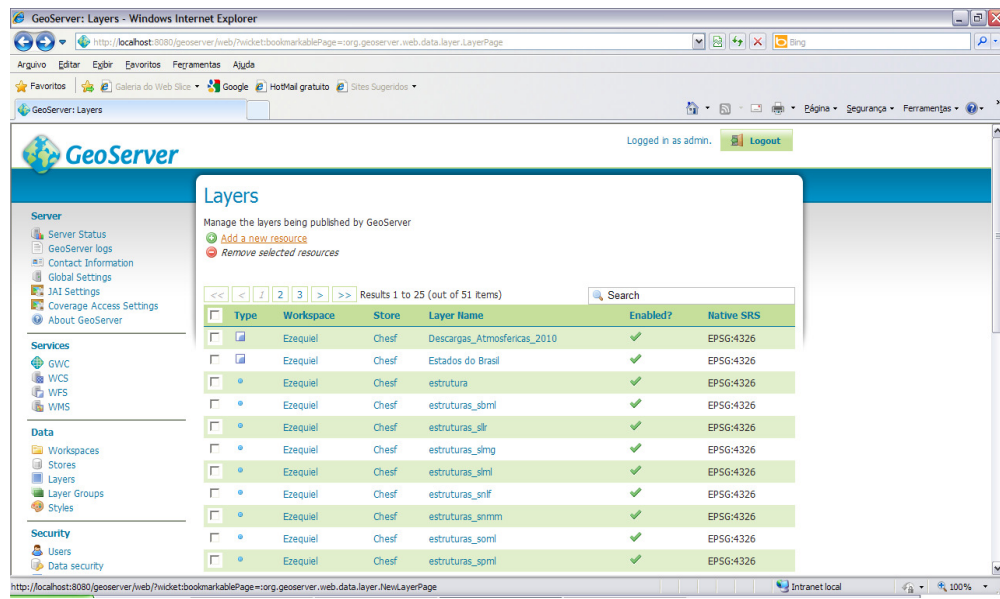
GeoServer: Layers - Windows Internet Explorer

http://localhost:8080/geoserver/web/?wicket:bookmarkablePage=:org.geoserver.web.data.layer.LayerPage

Bing

Arquivo Editar Exibir Favoritos Ferramentas Ajuda

Favoritos | Galeria do Web Slice | Google | HotMail gratuito | Sites Sugeridos

GeoServer: Layers

Página | Segurança | Ferramentas

GeoServer

Logged in as admin. Logout

Server
Server Status
GeoServer logs
Contact Information
Global Settings
JAI Settings
Coverage Access Settings
About GeoServer

Services
GWC
WCS
WFS
WMS

Data
Workspaces
Stores
Layers
Layer Groups
Styles

Security
Users
Data security

Layers

Manage the layers being published by GeoServer

Add a new resource
Remove selected resources

<< < 1 2 3 > >> Results 1 to 25 (out of 51 items)

Search

| | Type | Workspace | Store | Layer Name | Enabled? | Native SRS |
|---|---|---|---|---|---|---|
| | | Ezequiel | Chesf | Descargas_Atmosfericas_2010 | ✓ | EPSG:4326 |
| | | Ezequiel | Chesf | Estados do Brasil | ✓ | EPSG:4326 |
| | | Ezequiel | Chesf | estrutura | ✓ | EPSG:4326 |
| | | Ezequiel | Chesf | estruturas_sbml | ✓ | EPSG:4326 |
| | | Ezequiel | Chesf | estruturas_sllr | ✓ | EPSG:4326 |
| | | Ezequiel | Chesf | estruturas_slmg | ✓ | EPSG:4326 |
| | | Ezequiel | Chesf | estruturas_slml | ✓ | EPSG:4326 |
| | | Ezequiel | Chesf | estruturas_snlf | ✓ | EPSG:4326 |
| | | Ezequiel | Chesf | estruturas_snmm | ✓ | EPSG:4326 |
| | | Ezequiel | Chesf | estruturas_soml | ✓ | EPSG:4326 |
| | | Ezequiel | Chesf | estruturas_spml | ✓ | EPSG:4326 |

http://localhost:8080/geoserver/web/?wicket:bookmarkablePage=:org.geoserver.web.data.layer.NewLayerPage

Intranet local

100%